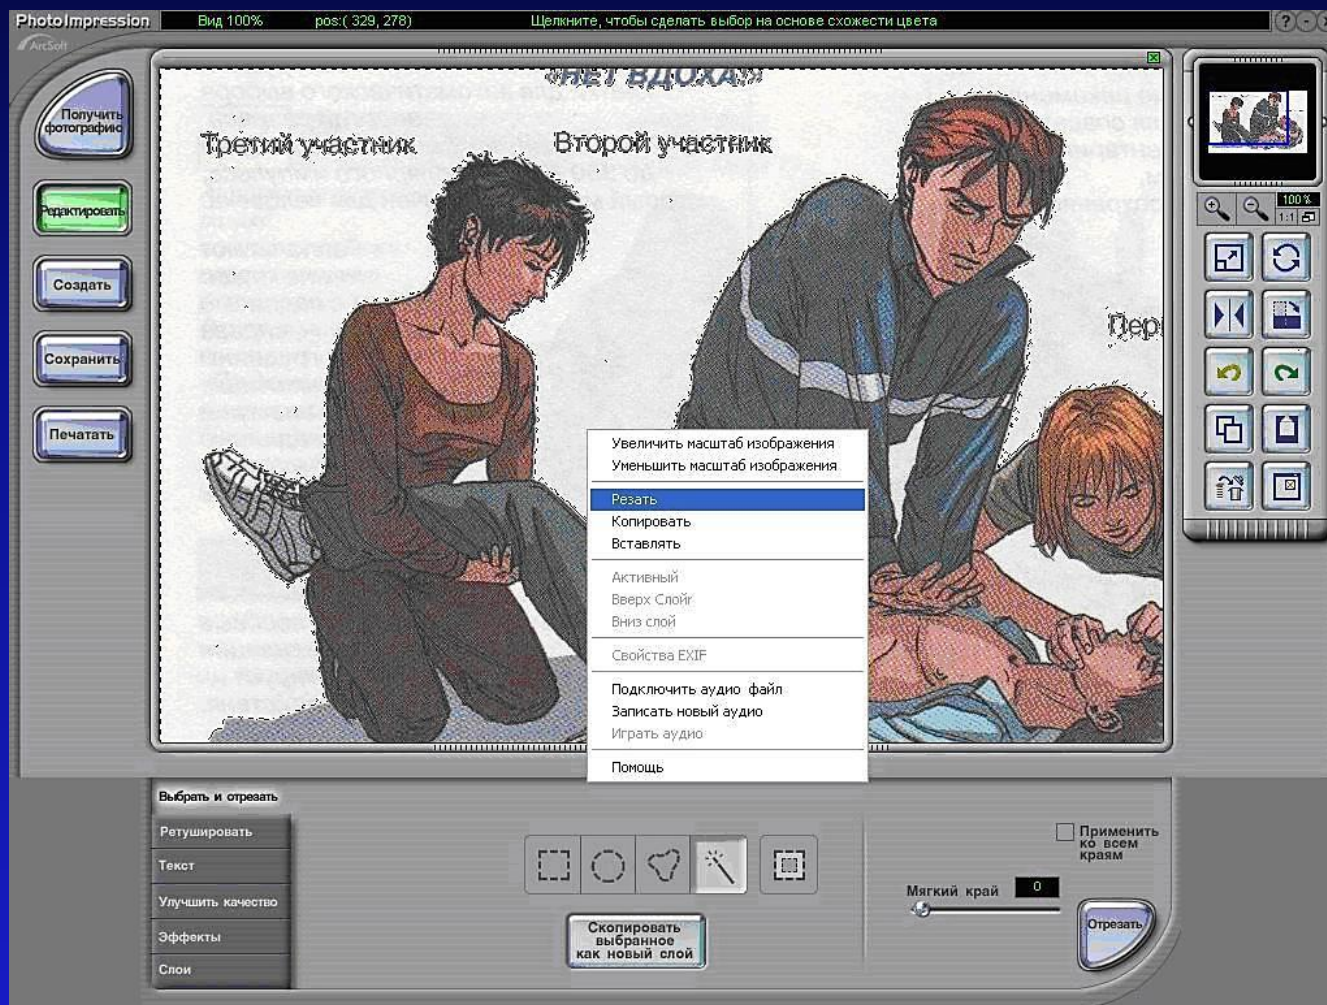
PhotoImpression Вид 100% pos:( 329, 278) Щелкните, чтобы сделать выбор на основе схожести цвета

ArcSoft

Получить фотографию

Редактировать

Создать

Сохранить

Печатать

«НЕТ ВДОХА!»

Третий участник

Второй участник

Пер

Увеличить масштаб изображения
Уменьшить масштаб изображения
Резать
Копировать
Вставлять
Активный
Вверх Слой
Вниз слой
Свойства EXIF
Подключить аудио файл
Записать новый аудио
Играть аудио
Помощь

100 %
1:1

Выбрать и отрезать
Ретушировать
Текст
Улучшить качество
Эффекты
Слои

Скопировать выбранное как новый слой

Применить ко всем краям

Мягкий край 0

Отрезать